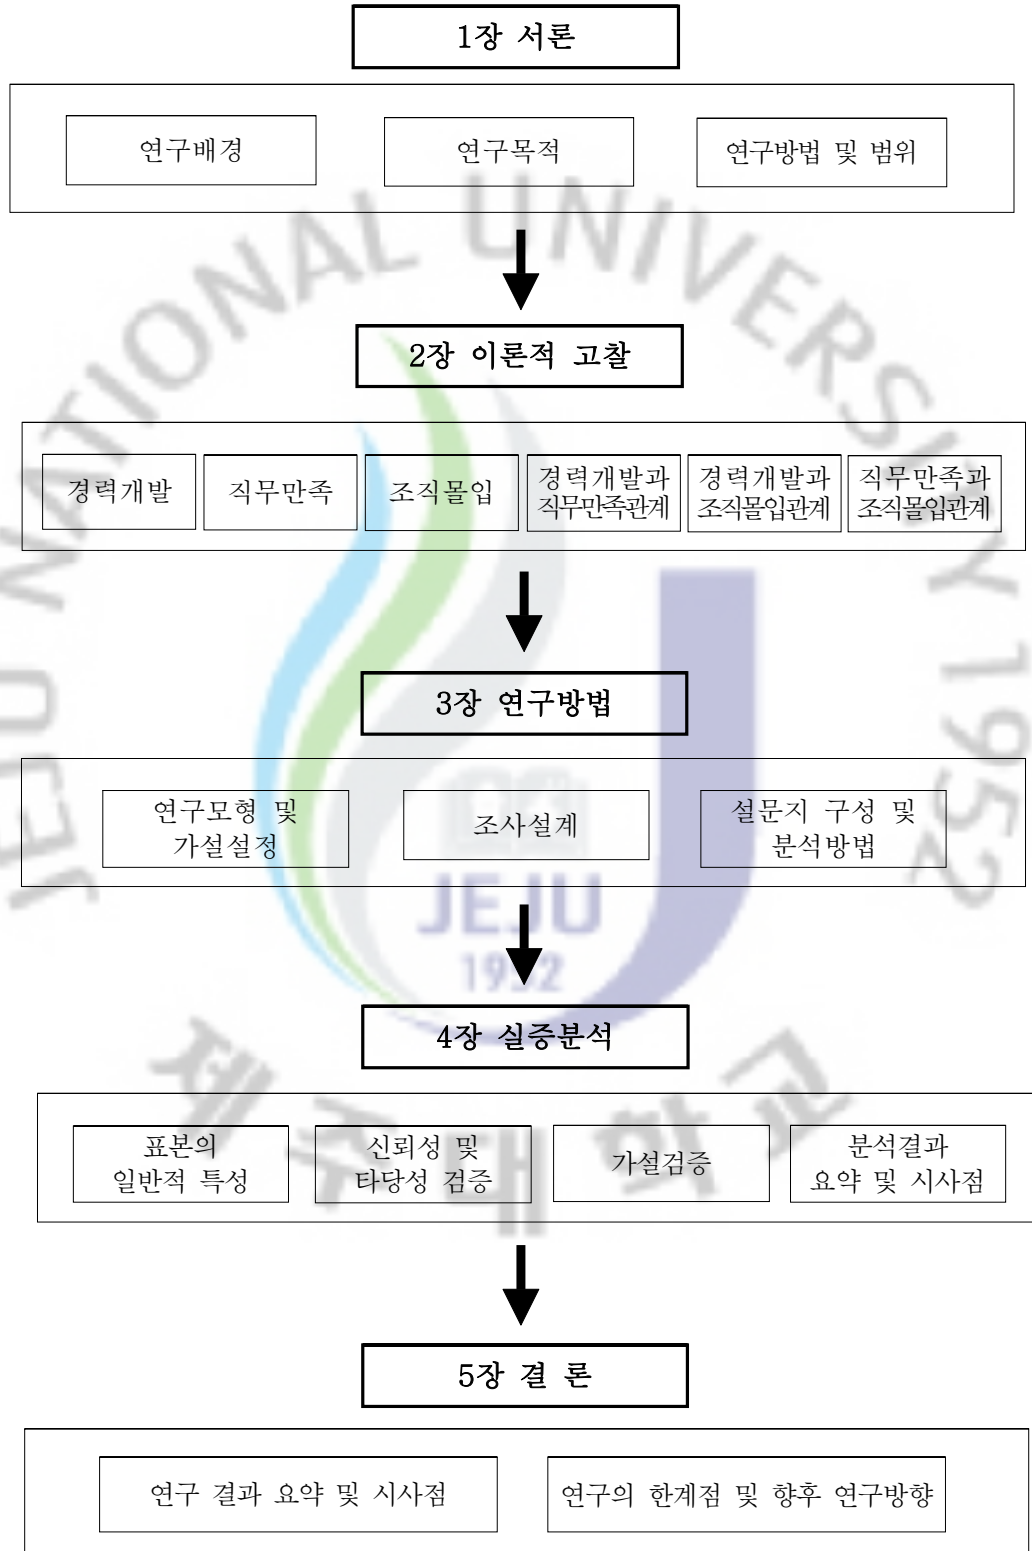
1장 서론

연구배경

연구목적

연구방법 및 범위

2장 이론적 고찰

경력개발

직무만족

조직몰입

경력개발과 직무만족관계

경력개발과 조직몰입관계

직무만족과 조직몰입관계

3장 연구방법

연구모형 및 가설설정

조사설계

설문지 구성 및 분석방법

4장 실증분석

표본의 일반적 특성

신뢰성 및 타당성 검증

가설검증

분석결과 요약 및 시사점

5장 결 론

연구 결과 요약 및 시사점

연구의 한계점 및 향후 연구방향